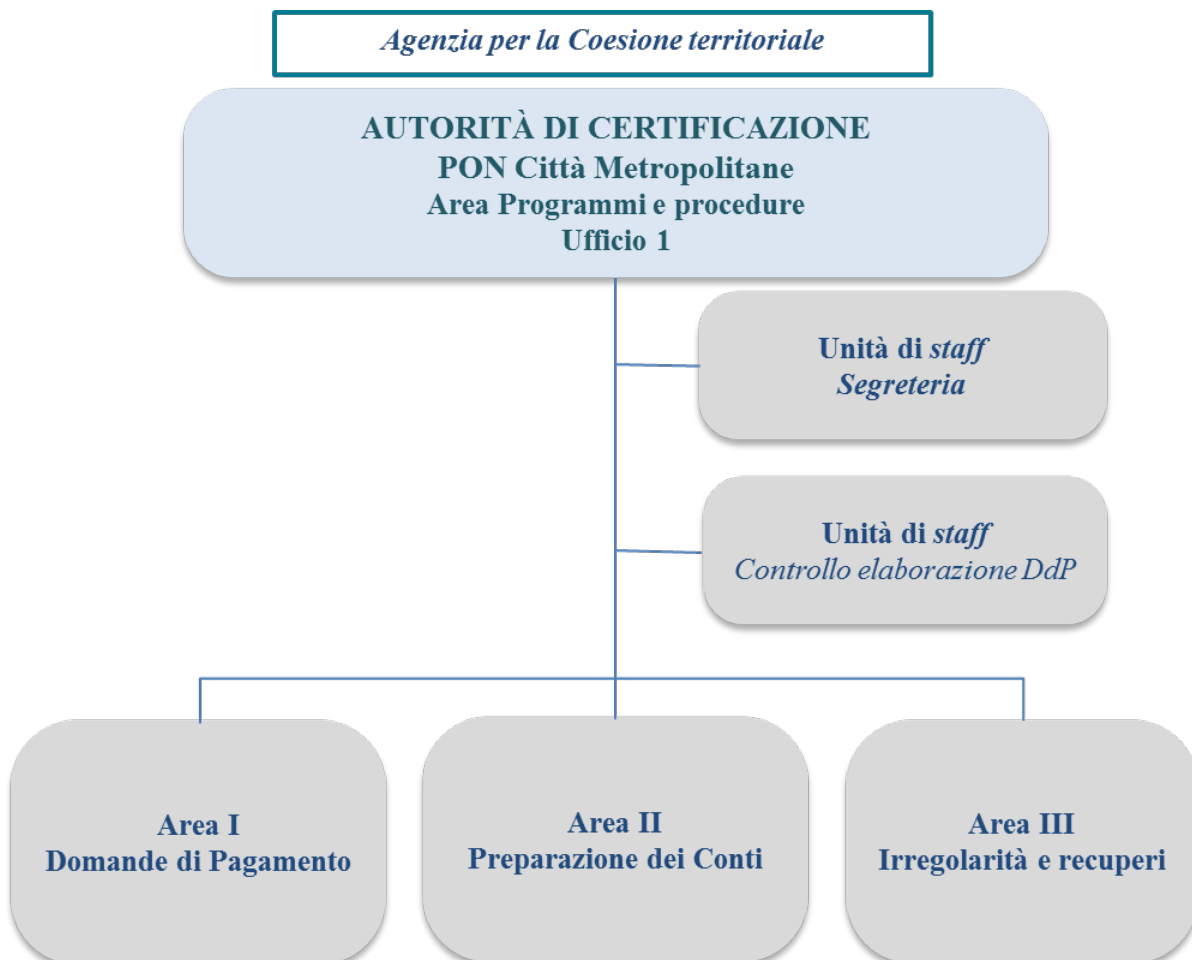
Agenzia per la Coesione territoriale

AUTORITÀ DI CERTIFICAZIONE
PON Città Metropolitane
Area Programmi e procedure
Ufficio 1

Unità di staff
Segreteria

Unità di staff
Controllo elaborazione DdP

Area I
Domande di Pagamento

Area II
Preparazione dei Conti

Area III
Irregolarità e recuperi